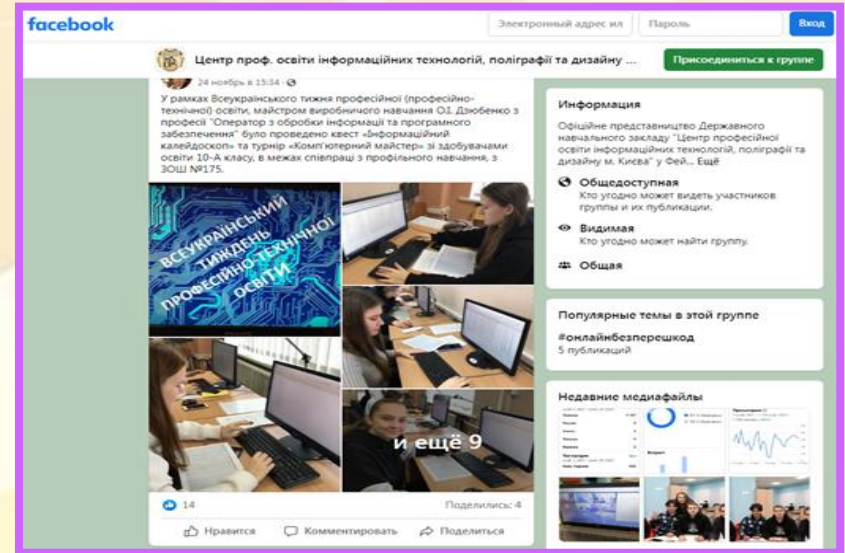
facebook

Электронный адрес ил

Пароль

Вход

Центр проф. освіти інформаційних технологій, поліграфії та дизайну ...

Присоединиться к группе

24 ноябрь в 13:34 ·

У рамках Всеукраїнського тижня професійної (професійно-технічної) освіти, майстром виробничого навчання О.І. Дзюбенко з професії "Оператор з обробки інформації та програмного забезпечення" було проведено квест «Інформаційний калейдоскоп» та турнір «Комп'ютерний майстер» зі здобувачами освіти 10-А класу, в межах співпраці з профільного навчання, з ЗОШ №175.

ВСЕУКРАЇНСЬКИЙ ТИЖДЕНЬ ПРОФЕСІЙНО-ТЕХНІЧНОЇ ОСВІТИ

и ещё 9

14

Поделились: 4

Нравится

Комментировать

Поделиться

Информация

Офіційне представництво Державного навчального закладу "Центр професійної освіти інформаційних технологій, поліграфії та дизайну м. Києва" у Фей... Ещё

Общедоступная

Кто угодно может видеть участников группы и их публикации.

Видимая

Кто угодно может найти группу.

Общая

Популярные темы в этой группе

#онлайнбезперешкод

5 публикаций

Недавние медиафайлы